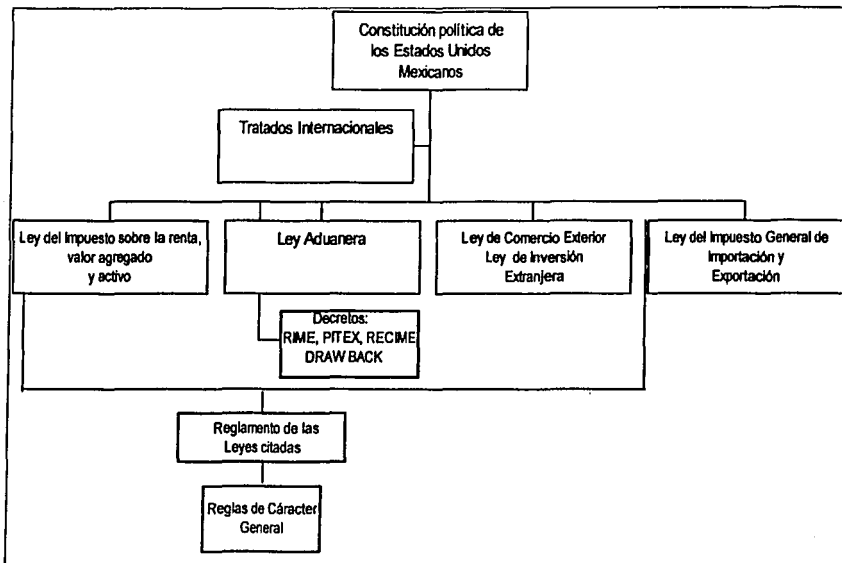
Constitución política de los Estados Unidos Mexicanos

Tratados Internacionales

Ley del Impuesto sobre la renta, valor agregado y activo

Ley Aduanera

Ley de Comercio Exterior
Ley de Inversión Extranjera

Ley del Impuesto General de Importación y Exportación

Decretos:
RIME, PITEX, RECIME
DRAW BACK

Reglamento de las Leyes citadas

Reglas de Cárácter General